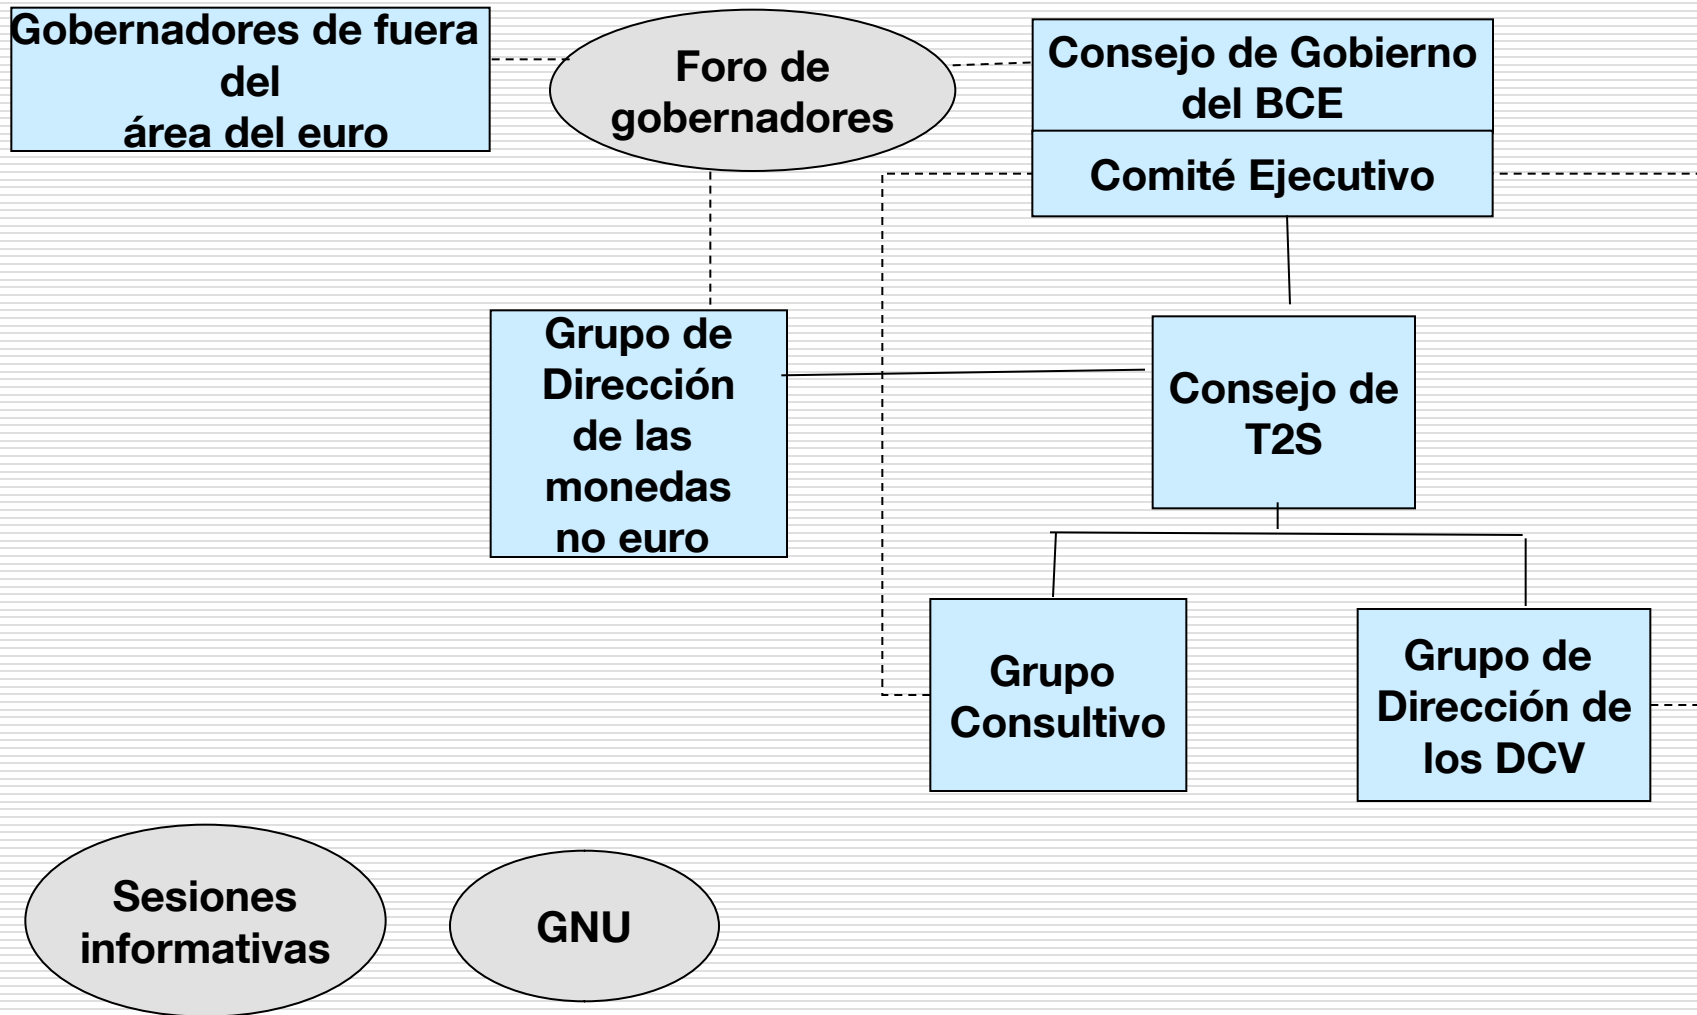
Gobernadores de fuera del área del euro

Foro de gobernadores

Consejo de Gobierno del BCE

Comité Ejecutivo

Grupo de Dirección de las monedas no euro

Consejo de T2S

Grupo Consultivo

Grupo de Dirección de los DCV

Sesiones informativas

GNU